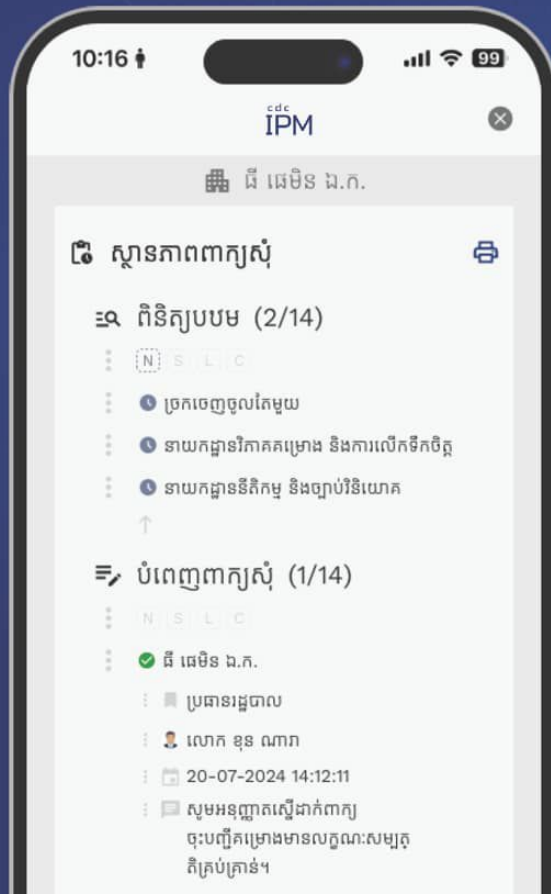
10:16
99
cdc
IPM
ធី ផេមិន ឯ.ក.
ស្ថានភាពពាក្យសុំ
ពិនិត្យបឋម (2/14)
N S L C
ច្រកចេញចូលតែមួយ
នាយកដ្ឋានវិភាគគម្រោង និងការលើកទឹកចិត្ត
នាយកដ្ឋាននីតិកម្ម និងច្បាប់វិនិយោគ
បំពេញពាក្យសុំ (1/14)
N S L C
ធី ផេមិន ឯ.ក.
ប្រធានរដ្ឋបាល
លោក ខុន ណារា
20-07-2024 14:12:11
សូមអនុញ្ញាតស្នើដាក់ពាក្យចុះបញ្ជីគម្រោងមានលក្ខណៈសម្បត្តិគ្រប់គ្រាន់។